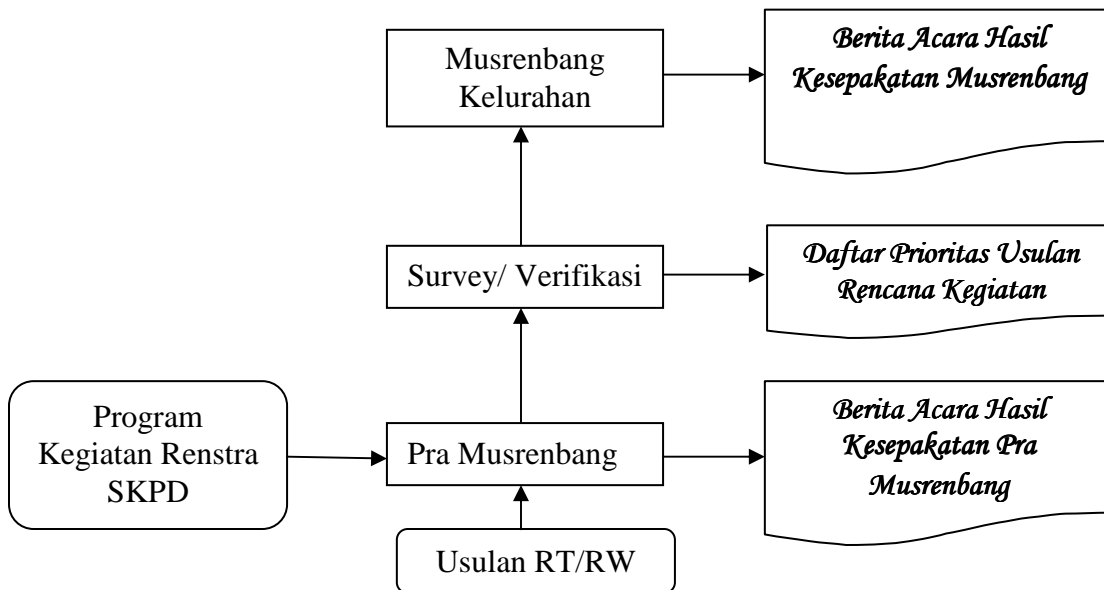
Musrenbang Kelurahan

Berita Acara Hasil Kesepakatan Musrenbang

Survey/ Verifikasi

Daftar Prioritas Usulan Rencana Kegiatan

Program Kegiatan Renstra SKPD

Pra Musrenbang

Berita Acara Hasil Kesepakatan Pra Musrenbang

Usulan RT/RW